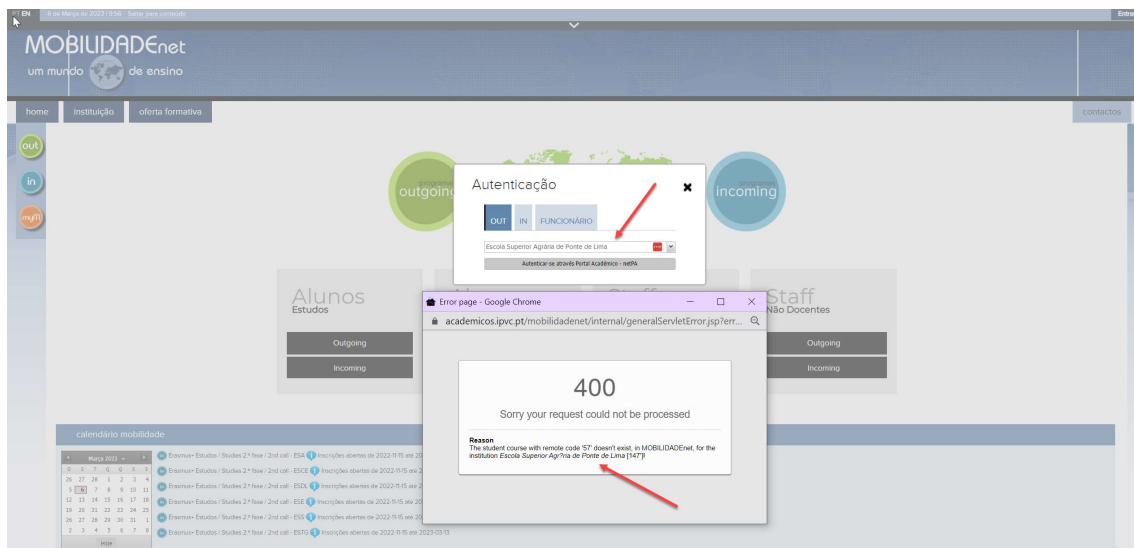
EN 6 de Março de 2023 | 0:56 Saltar para conteúdo

Entrar

MOBILIDADEnet
um mundo de ensino

home instituição oferta formativa

contactos

out
in
myM

outgoing

incoming

Autenticação

OUT IN FUNCIONÁRIO

Escola Superior Agrária de Ponte de Lima

Autenticar-se através Portal Académico - netPA

Alunos
Estudos

Outgoing
Incoming

Staff
Não Docentes

Outgoing
Incoming

Error page - Google Chrome

academicos.ipvc.pt/mobilidadenet/internal/generalServletError.jsp?err...

400

Sorry your request could not be processed

Reason
The student course with remote code '57' doesn't exist, in MOBILIDADEnet, for the institution *Escola Superior Agr?ria de Ponte de Lima* [147]!!

calendário mobilidade

Março 2023

| | | | | | | |
|---|---|---|---|---|---|---|
| 26 | 27 | 28 | 1 | 2 | 3 | 4 |
| 5 | 6 | 7 | 8 | 9 | 10 | 11 |
| 12 | 13 | 14 | 15 | 16 | 17 | 18 |
| 19 | 20 | 21 | 22 | 23 | 24 | 25 |
| 26 | 27 | 28 | 29 | 30 | 31 | 1 |
| 2 | 3 | 4 | 5 | 6 | 7 | 8 |

Hoje

Erasmus+ Estudos / Studies 2.ª fase / 2nd call - ESA Inscrições abertas de 2022-11-15 até 20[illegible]
Erasmus+ Estudos / Studies 2.ª fase / 2nd call - ESCE Inscrições abertas de 2022-11-15 até 20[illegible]
Erasmus+ Estudos / Studies 2.ª fase / 2nd call - ESDL Inscrições abertas de 2022-11-15 até 20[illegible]
Erasmus+ Estudos / Studies 2.ª fase / 2nd call - ESE Inscrições abertas de 2022-11-15 até 20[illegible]
Erasmus+ Estudos / Studies 2.ª fase / 2nd call - ESS Inscrições abertas de 2022-11-15 até 20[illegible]
Erasmus+ Estudos / Studies 2.ª fase / 2nd call - ESTG Inscrições abertas de 2022-11-15 até 2023-03-13